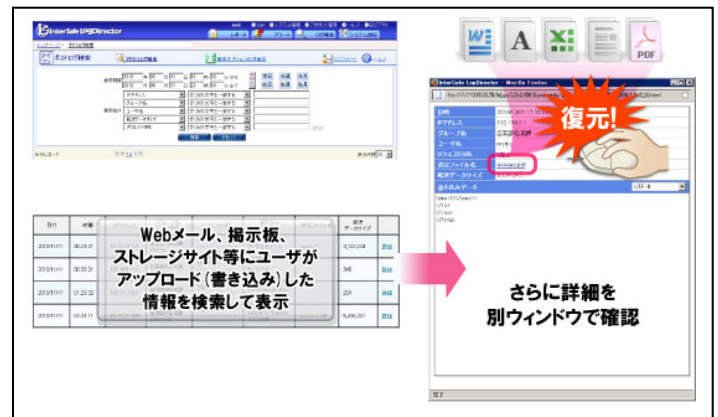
InterSafe LogDirector

ポストログ検索

Webメール、掲示板、ストレージサイト等にユーザがアップロード(書き込み)した情報を検索して表示

| 日付 | 時刻 | | 送信データサイズ | |
|---|---|---|---|---|
| 2010/11/11 | 09:24:37 | | 3,133,234 | 詳細 |
| 2010/11/11 | 09:03:21 | | 345 | 詳細 |
| 2010/11/11 | 01:23:32 | | 234 | 詳細 |
| 2010/11/11 | 02:04:11 | | 5,456,301 | 詳細 |

InterSafe LogDirector - Mozilla Firefox

日時
IPアドレス
グループ名
ユーザ名
リクエストURL
送信ファイル名
転送データサイズ
書き込みデータ

復元!

さらに詳細を別ウィンドウで確認

W A X PDF